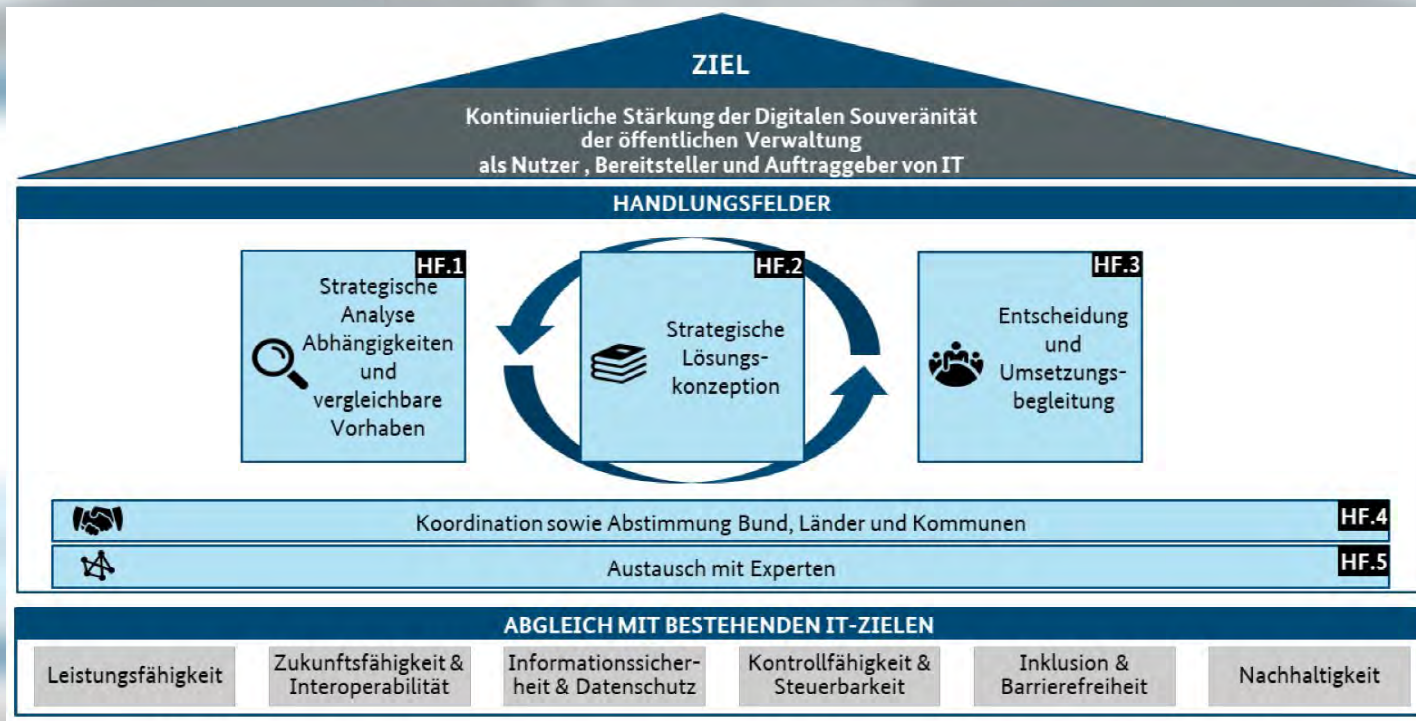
ZIEL

Kontinuierliche Stärkung der Digitalen Souveränität der öffentlichen Verwaltung als Nutzer , Bereitsteller und Auftraggeber von IT

HANDLUNGSFELDER

HF.1
Strategische Analyse Abhängigkeiten und vergleichbare Vorhaben

HF.2
Strategische Lösungskonzeption

HF.3
Entscheidung und Umsetzungsbegleitung

Koordination sowie Abstimmung Bund, Länder und Kommunen
HF.4

Austausch mit Experten
HF.5

ABGLEICH MIT BESTEHENDEN IT-ZIELEN

Leistungsfähigkeit

Zukunftsfähigkeit & Interoperabilität

Informationssicherheit & Datenschutz

Kontrollfähigkeit & Steuerbarkeit

Inklusion & Barrierefreiheit

Nachhaltigkeit